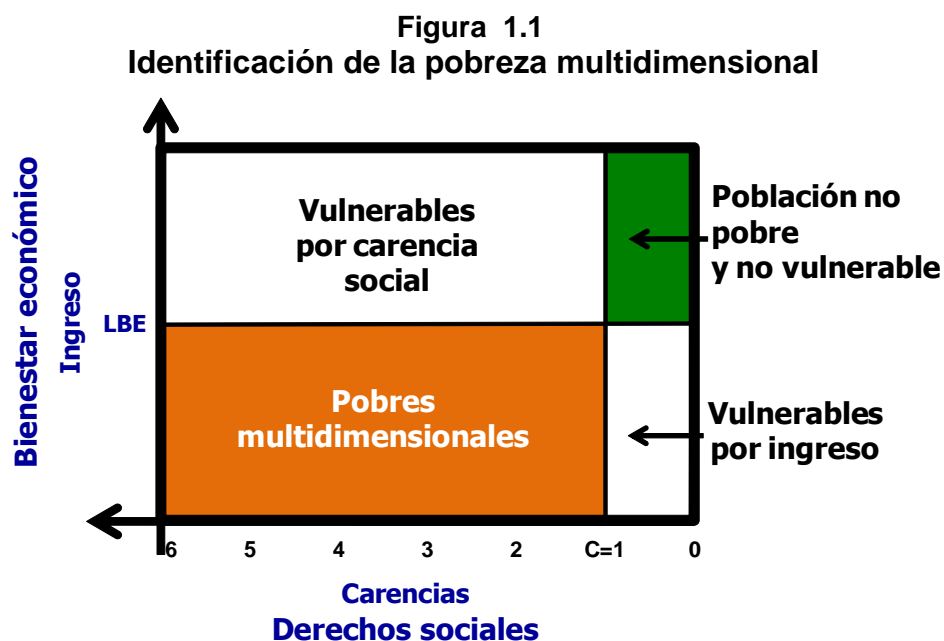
Figura 1.1
Identificación de la pobreza multidimensional

Bienestar económico
Ingreso

LBE

Vulnerables por carencia social

Población no pobre y no vulnerable

Pobres multidimensionales

Vulnerables por ingreso

6 5 4 3 2 C=1 0

Carencias
Derechos sociales